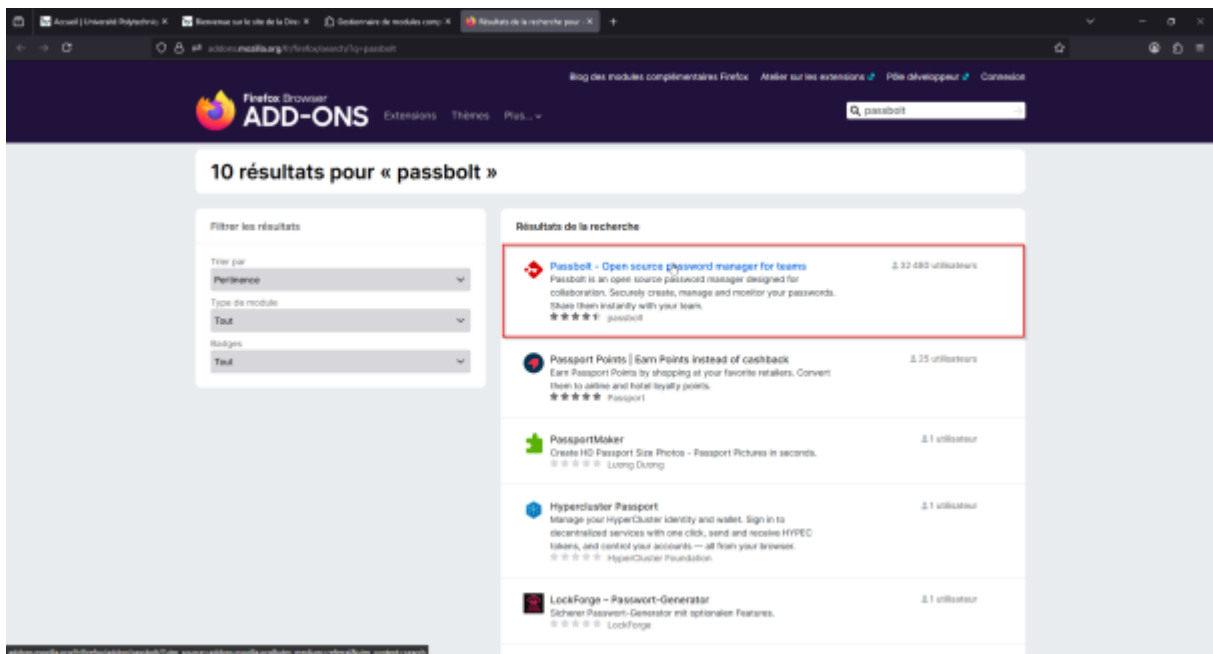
Accueil | Université Polytechniq ×   Bienvenue sur le site de la Dire ×   Gestionnaire de modules comp ×   Résultats de la recherche pour ×   +

addons.mozilla.org/fr/firefox/search/?q=passbolt

Blog des modules complémentaires Firefox   Atelier sur les extensions   Pôle développeur   Connexion

Firefox Browser
ADD-ONS   Extensions   Thèmes   Plus...

passbolt

10 résultats pour « passbolt »

Filtrer les résultats

Trier par
Pertinence
Type de module
Tout
Badges
Tout

Résultats de la recherche

Passbolt - Open source password manager for teams
Passbolt is an open source password manager designed for collaboration. Securely create, manage and monitor your passwords. Share them instantly with your team.
passbolt
32 480 utilisateurs

Passport Points | Earn Points instead of cashback
Earn Passport Points by shopping at your favorite retailers. Convert them to airline and hotel loyalty points.
Passport
25 utilisateurs

PassportMaker
Create HD Passport Size Photos - Passport Pictures in seconds.
Luong Duong
1 utilisateur

Hypercluster Passport
Manage your HyperCluster identity and wallet. Sign in to decentralized services with one click, send and receive HYPEC tokens, and control your accounts — all from your browser.
HyperCluster Foundation
1 utilisateur

LockForge - Passwort-Generator
Sicherer Passwort-Generator mit optionalen Features.
LockForge
1 utilisateur

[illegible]